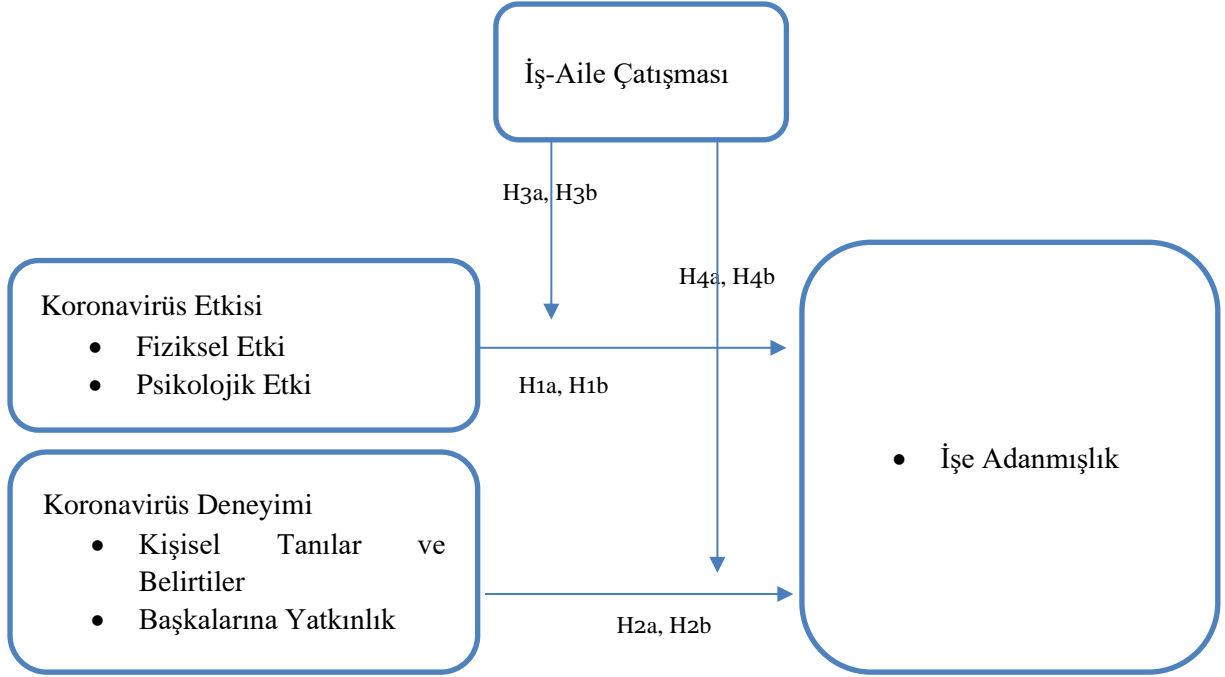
İş-Aile Çatışması

H3a, H3b

H4a, H4b

Koronavirüs Etkisi
- Fiziksel Etki
- Psikolojik Etki

H1a, H1b

- İşe Adanmışlık

Koronavirüs Deneyimi
- Kişisel Tanılar ve Belirtiler
- Başkalarına Yatkınlık

H2a, H2b